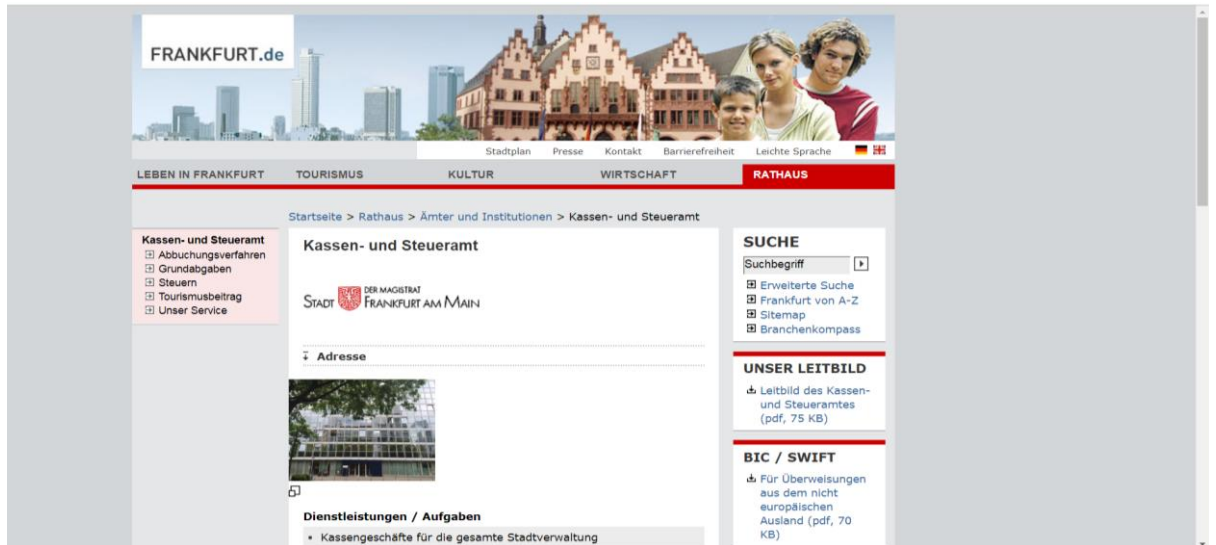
FRANKFURT.de

Stadtplan Presse Kontakt Barrierefreiheit Leichte Sprache

LEBEN IN FRANKFURT TOURISMUS KULTUR WIRTSCHAFT RATHAUS

Startseite > Rathaus > Ämter und Institutionen > Kassen- und Steueramt

Kassen- und Steueramt
⊞ Abbuchungsverfahren
⊞ Grundabgaben
⊞ Steuern
⊞ Tourismusbeitrag
⊞ Unser Service

Kassen- und Steueramt

STADT DER MAGISTRAT FRANKFURT AM MAIN

Adresse

Dienstleistungen / Aufgaben

• Kassengeschäfte für die gesamte Stadtverwaltung

SUCHE

Suchbegriff

⊞ Erweiterte Suche
⊞ Frankfurt von A-Z
⊞ Sitemap
⊞ Branchenkompass

UNSER LEITBILD

Leitbild des Kassen- und Steueramtes (pdf, 75 KB)

BIC / SWIFT

Für Überweisungen aus dem nicht europäischen Ausland (pdf, 70 KB)